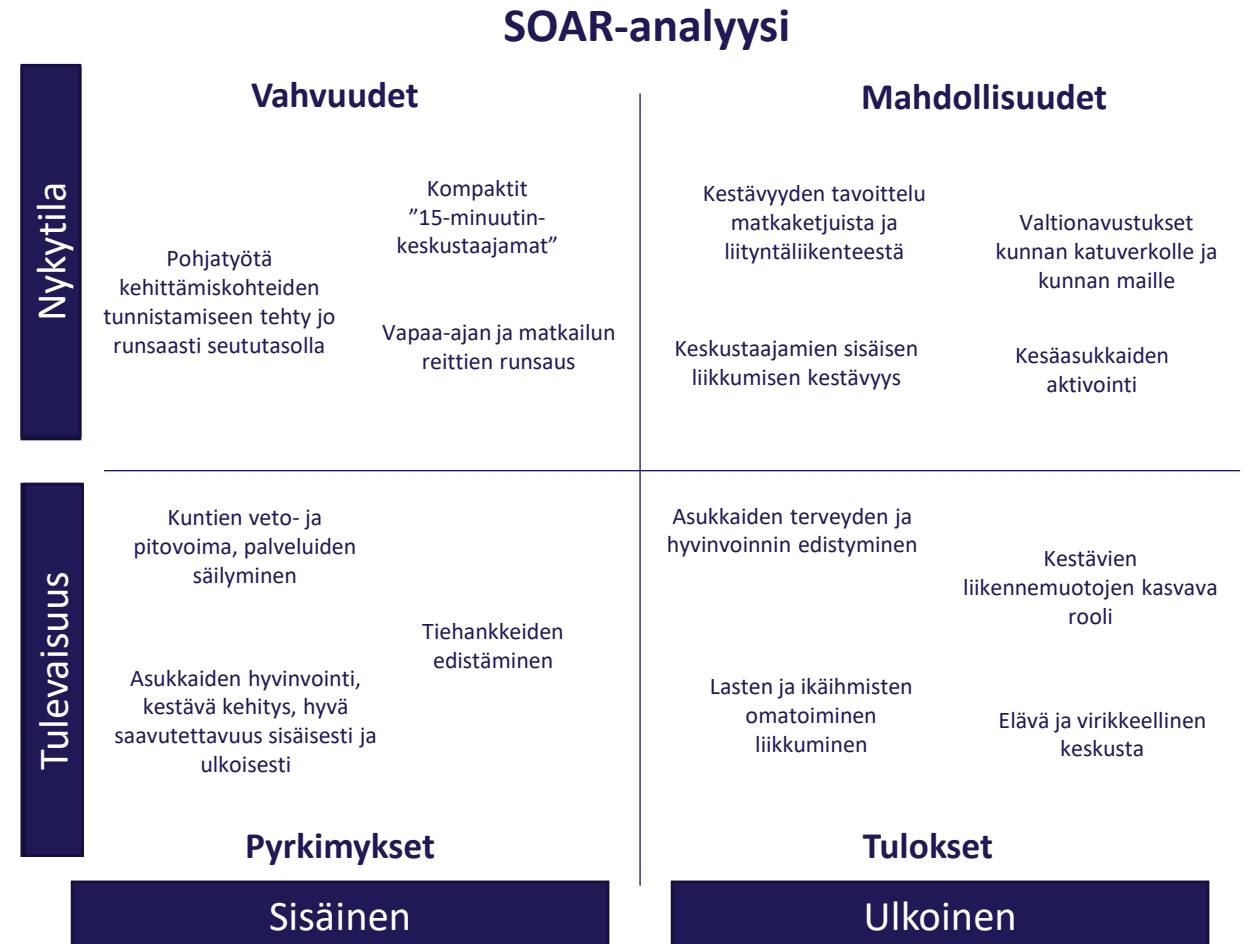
SOAR-analyysi

Nykytila

Vahvuudet

Pohjatyötä kehittämiskohteiden tunnistamiseen tehty jo runsaasti seututasolla

Kompaktit ”15-minuutin-keskustaajamat”

Vapaa-ajan ja matkailun reittien runsaus

Mahdollisuudet

Kestävyyden tavoittelu matkaketjuista ja liityntäliikenteestä

Valtionavustukset kunnan katuverkolle ja kunnan maille

Keskustaajamien sisäisen liikkumisen kestävyys

Kesäasukkaiden aktivointi

Tulevaisuus

Kuntien veto- ja pitovoima, palveluiden säilyminen

Tiehankkeiden edistäminen

Asukkaiden hyvinvointi, kestävä kehitys, hyvä saavutettavuus sisäisesti ja ulkoisesti

Asukkaiden terveyden ja hyvinvoinnin edistyminen

Kestävien liikennemuotojen kasvava rooli

Lasten ja ikäihmisten omatoiminen liikkuminen

Elävä ja virikkeellinen keskusta

Pyrkimykset

Tulokset

Sisäinen

Ulkoinen